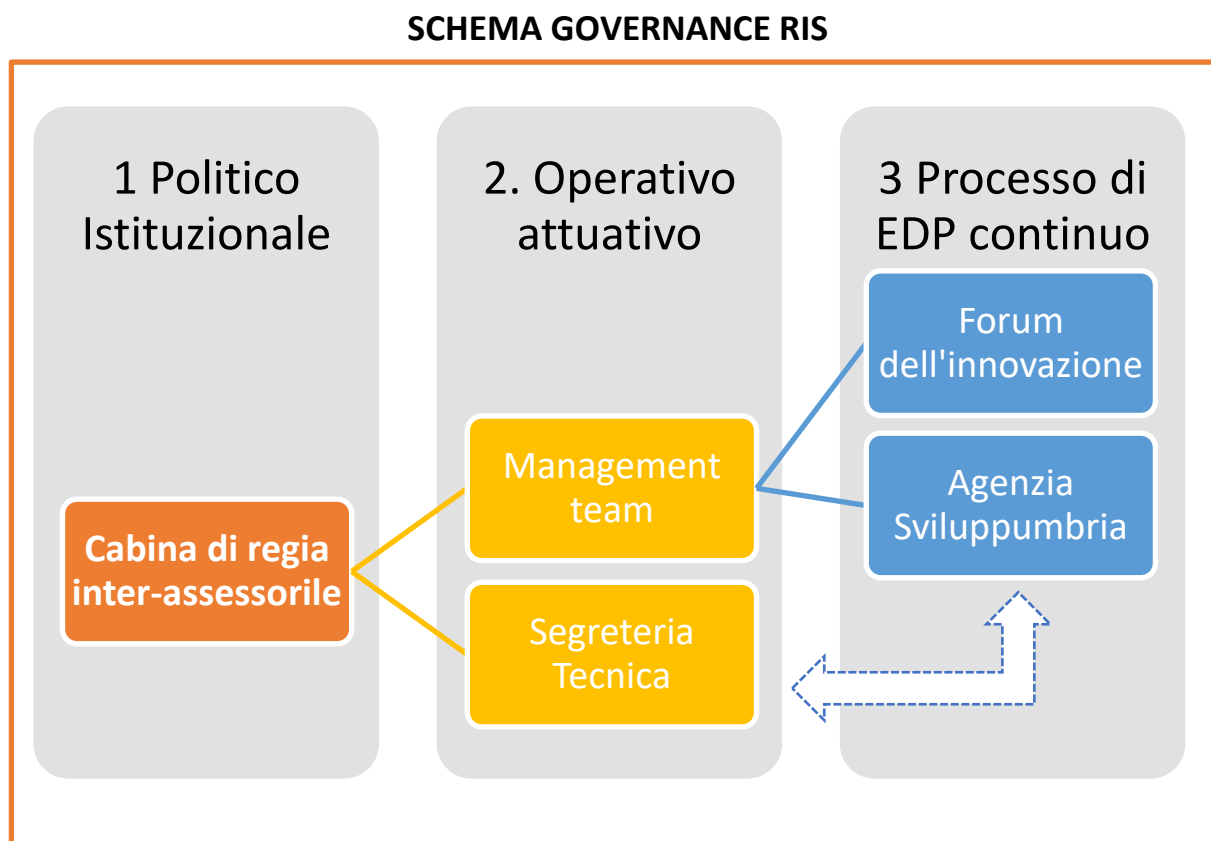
SCHEMA GOVERNANCE RIS

1 Politico Istituzionale

2. Operativo attuativo

3 Processo di EDP continuo

Forum dell'innovazione

Management team

Agenzia Sviluppumbria

Cabina di regia inter-assessorile

Segreteria Tecnica